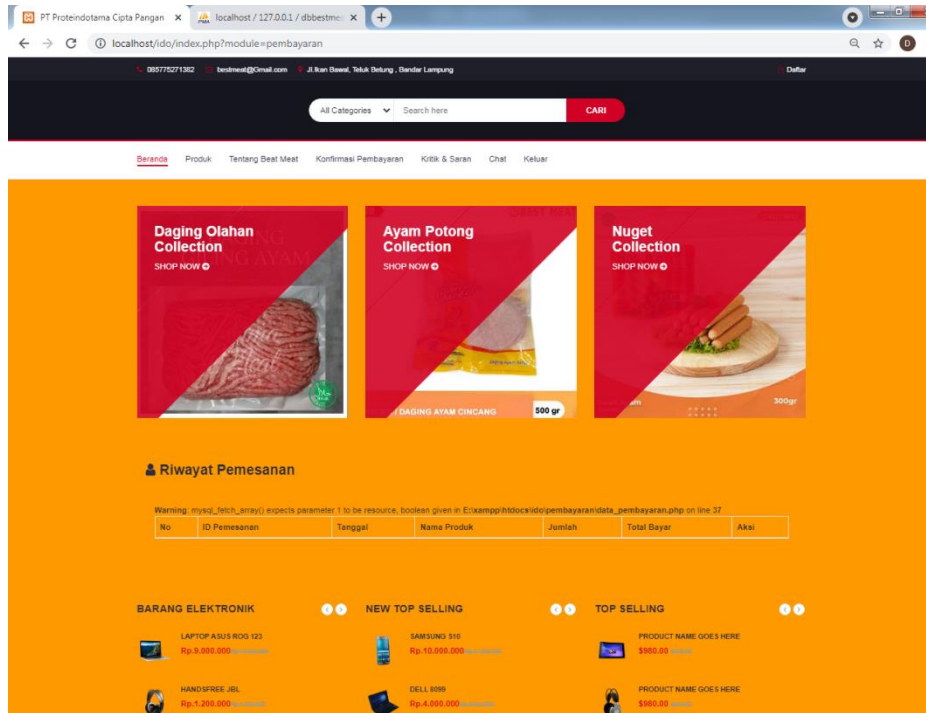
PT Proteindotama Cipta Pangan ×
localhost / 127.0.0.1 / dbbestme ×
+

localhost/ido/index.php?module=pembayaran

085775271382 bestmeat@Gmail.com Jl.Ikan Bawal, Teluk Betung , Bandar Lampung

Daftar

All Categories
Search here
CARI

Beranda Produk Tentang Beat Meat Konfirmasi Pembayaran Kritik & Saran Chat Keluar

Daging Olahan Collection
SHOP NOW

Ayam Potong Collection
SHOP NOW

DAGING AYAM CINCANG 500 gr

Nuget Collection
SHOP NOW

300gr

Riwayat Pemesanan

Warning: mysql_fetch_array() expects parameter 1 to be resource, boolean given in E:\xampp\htdocs\ido\pembayaran\data_pembayaran.php on line 37

| No | ID Pemesanan | Tanggal | Nama Produk | Jumlah | Total Bayar | Aksi |
|---|---|---|---|---|---|---|

BARANG ELEKTRONIK

LAPTOP ASUS ROG 123
Rp.9.000.000

HANDSFREE JBL
Rp.1.200.000

NEW TOP SELLING

SAMSUNG S10
Rp.10.000.000

DELL 8099
Rp.4.000.000

TOP SELLING

PRODUCT NAME GOES HERE
$980.00

PRODUCT NAME GOES HERE
$980.00